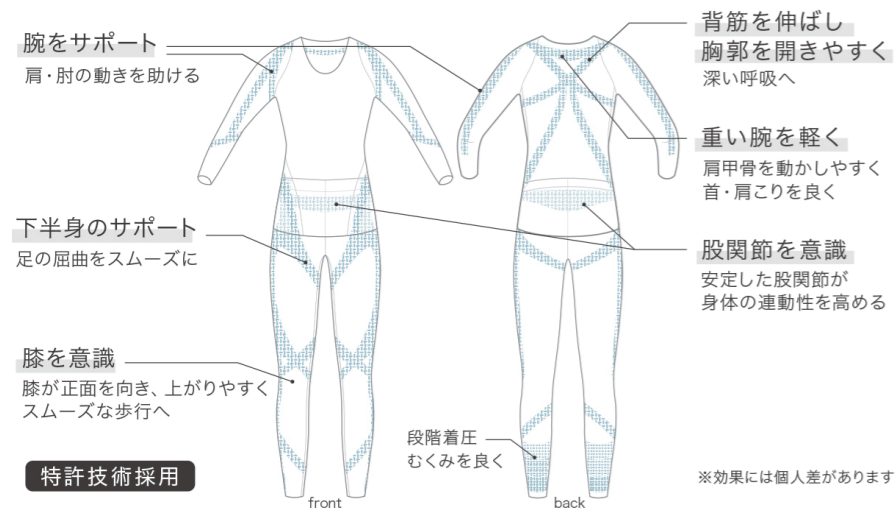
腕をサポート
肩・肘の動きを助ける

背筋を伸ばし
胸郭を開きやすく
深い呼吸へ

重い腕を軽く
肩甲骨を動かしやすく
首・肩こりを良く

下半身のサポート
足の屈曲をスムーズに

股関節を意識
安定した股関節が
身体の連動性を高める

膝を意識
膝が正面を向き、上がりやすく
スムーズな歩行へ

段階着圧
むくみを良く

特許技術採用

※効果には個人差があります

front

back